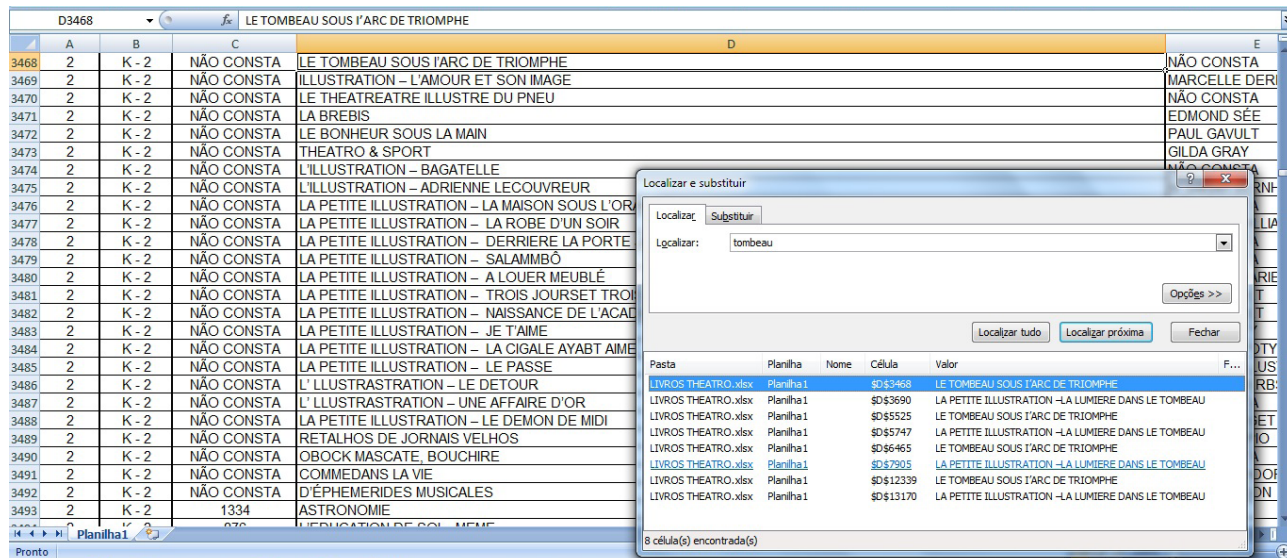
D3468 $f_x$ LE TOMBEAU SOUS l'ARC DE TRIOMPHE

| | A | B | C | D | E |
|---|---|---|---|---|---|
| 3468 | 2 | K - 2 | NÃO CONSTA | LE TOMBEAU SOUS l'ARC DE TRIOMPHE | NÃO CONSTA |
| 3469 | 2 | K - 2 | NÃO CONSTA | ILLUSTRATION – L'AMOUR ET SON IMAGE | MARCELLE DER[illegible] |
| 3470 | 2 | K - 2 | NÃO CONSTA | LE THEATREATRE ILLUSTRE DU PNEU | NÃO CONSTA |
| 3471 | 2 | K - 2 | NÃO CONSTA | LA BREBIS | EDMOND SÉE |
| 3472 | 2 | K - 2 | NÃO CONSTA | LE BONHEUR SOUS LA MAIN | PAUL GAVULT |
| 3473 | 2 | K - 2 | NÃO CONSTA | THEATRO & SPORT | GILDA GRAY |
| 3474 | 2 | K - 2 | NÃO CONSTA | L'ILLUSTRATION – BAGATELLE | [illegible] |
| 3475 | 2 | K - 2 | NÃO CONSTA | L'ILLUSTRATION – ADRIENNE LECOUVREUR | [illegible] |
| 3476 | 2 | K - 2 | NÃO CONSTA | LA PETITE ILLUSTRATION – LA MAISON SOUS L'ORA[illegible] | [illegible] |
| 3477 | 2 | K - 2 | NÃO CONSTA | LA PETITE ILLUSTRATION – LA ROBE D'UN SOIR | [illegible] |
| 3478 | 2 | K - 2 | NÃO CONSTA | LA PETITE ILLUSTRATION – DERRIERE LA PORTE | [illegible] |
| 3479 | 2 | K - 2 | NÃO CONSTA | LA PETITE ILLUSTRATION – SALAMMBÔ | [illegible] |
| 3480 | 2 | K - 2 | NÃO CONSTA | LA PETITE ILLUSTRATION – A LOUER MEUBLÉ | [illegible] |
| 3481 | 2 | K - 2 | NÃO CONSTA | LA PETITE ILLUSTRATION – TROIS JOURSET TROI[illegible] | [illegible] |
| 3482 | 2 | K - 2 | NÃO CONSTA | LA PETITE ILLUSTRATION – NAISSANCE DE L'ACAD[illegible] | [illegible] |
| 3483 | 2 | K - 2 | NÃO CONSTA | LA PETITE ILLUSTRATION – JE T'AIME | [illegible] |
| 3484 | 2 | K - 2 | NÃO CONSTA | LA PETITE ILLUSTRATION – LA CIGALE AYABT AIME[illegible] | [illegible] |
| 3485 | 2 | K - 2 | NÃO CONSTA | LA PETITE ILLUSTRATION – LE PASSE | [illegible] |
| 3486 | 2 | K - 2 | NÃO CONSTA | L' LLUSTRASTRATION – LE DETOUR | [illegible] |
| 3487 | 2 | K - 2 | NÃO CONSTA | L' LLUSTRASTRATION – UNE AFFAIRE D'OR | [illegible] |
| 3488 | 2 | K - 2 | NÃO CONSTA | LA PETITE ILLUSTRATION – LE DEMON DE MIDI | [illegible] |
| 3489 | 2 | K - 2 | NÃO CONSTA | RETALHOS DE JORNAIS VELHOS | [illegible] |
| 3490 | 2 | K - 2 | NÃO CONSTA | OBOCK MASCATE, BOUCHIRE | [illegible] |
| 3491 | 2 | K - 2 | NÃO CONSTA | COMMEDANS LA VIE | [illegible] |
| 3492 | 2 | K - 2 | NÃO CONSTA | D'ÉPHEMERIDES MUSICALES | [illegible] |
| 3493 | 2 | K - 2 | 1334 | ASTRONOMIE | |

Planilha1
Pronto

Localizar e substituir
Localizar | Substituir
Localizar: tombeau
Opções >>
Localizar tudo | Localizar próxima | Fechar

| Pasta | Planilha | Nome | Célula | Valor |
|---|---|---|---|---|
| LIVROS THEATRO.xlsx | Planilha1 | | \$D\$3468 | LE TOMBEAU SOUS l'ARC DE TRIOMPHE |
| LIVROS THEATRO.xlsx | Planilha1 | | \$D\$3690 | LA PETITE ILLUSTRATION –LA LUMIERE DANS LE TOMBEAU |
| LIVROS THEATRO.xlsx | Planilha1 | | \$D\$5525 | LE TOMBEAU SOUS l'ARC DE TRIOMPHE |
| LIVROS THEATRO.xlsx | Planilha1 | | \$D\$5747 | LA PETITE ILLUSTRATION –LA LUMIERE DANS LE TOMBEAU |
| LIVROS THEATRO.xlsx | Planilha1 | | \$D\$6465 | LE TOMBEAU SOUS l'ARC DE TRIOMPHE |
| LIVROS THEATRO.xlsx | Planilha1 | | \$D\$7905 | LA PETITE ILLUSTRATION –LA LUMIERE DANS LE TOMBEAU |
| LIVROS THEATRO.xlsx | Planilha1 | | \$D\$12339 | LE TOMBEAU SOUS l'ARC DE TRIOMPHE |
| LIVROS THEATRO.xlsx | Planilha1 | | \$D\$13170 | LA PETITE ILLUSTRATION –LA LUMIERE DANS LE TOMBEAU |

8 célula(s) encontrada(s)